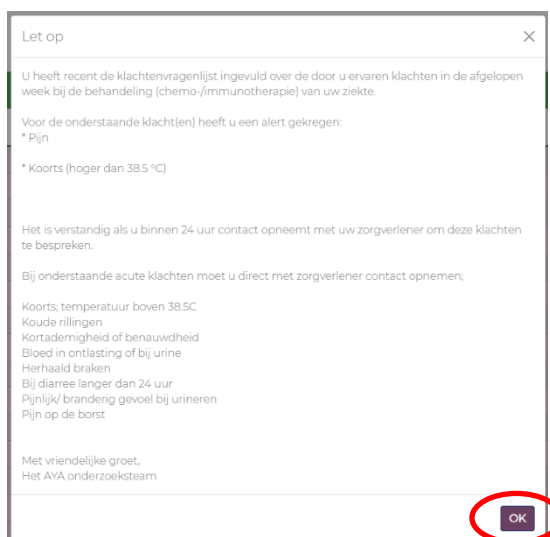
Let op

×

U heeft recent de klachtenvragenlijst ingevuld over de door u ervaren klachten in de afgelopen week bij de behandeling (chemo-/immunotherapie) van uw ziekte.

Voor de onderstaande klacht(en) heeft u een alert gekregen:
* Pijn

* Koorts (hoger dan 38.5 °C)

Het is verstandig als u binnen 24 uur contact opneemt met uw zorgverlener om deze klachten te bespreken.

Bij onderstaande acute klachten moet u direct met zorgverlener contact opnemen;

Koorts; temperatuur boven 38.5C
Koude rillingen
Kortademigheid of benauwdheid
Bloed in ontlasting of bij urine
Herhaald braken
Bij diarree langer dan 24 uur
Pijnlijk/ branderig gevoel bij urineren
Pijn op de borst

Met vriendelijke groet,
Het AYA onderzoeksteam

OK